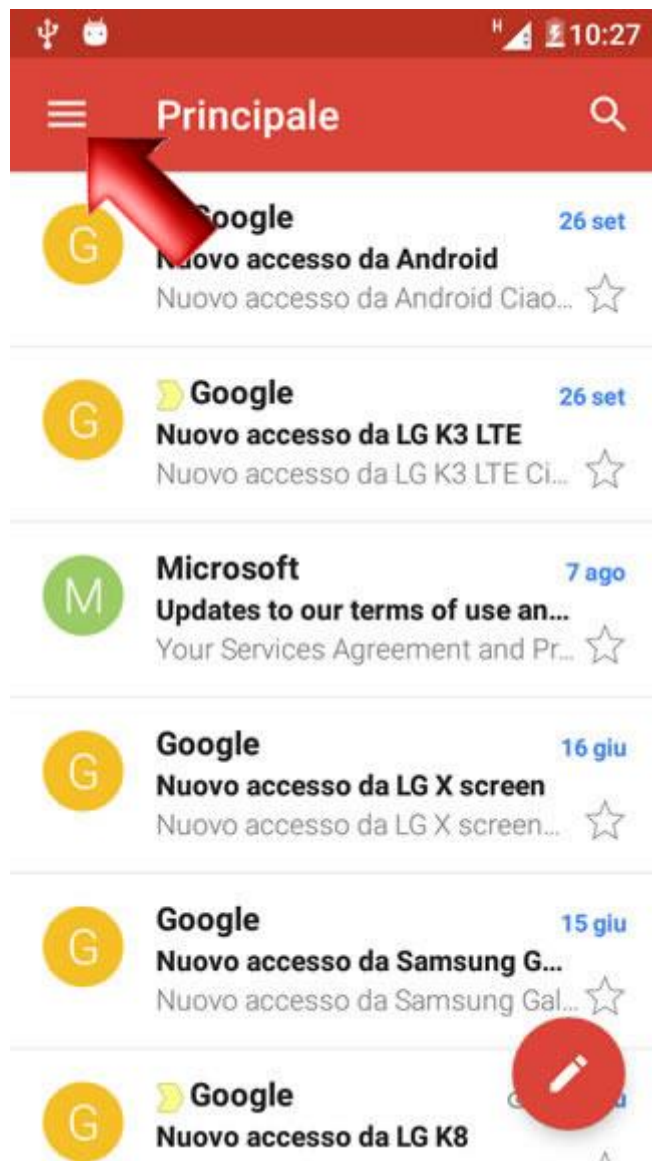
H 10:27

Principale

G
Google
26 set
Nuovo accesso da Android
Nuovo accesso da Android Ciao...

G
Google
26 set
Nuovo accesso da LG K3 LTE
Nuovo accesso da LG K3 LTE Ci...

M
Microsoft
7 ago
Updates to our terms of use an...
Your Services Agreement and Pr...

G
Google
16 giu
Nuovo accesso da LG X screen
Nuovo accesso da LG X screen...

G
Google
15 giu
Nuovo accesso da Samsung G...
Nuovo accesso da Samsung Gal...

G
Google
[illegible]
Nuovo accesso da LG K8